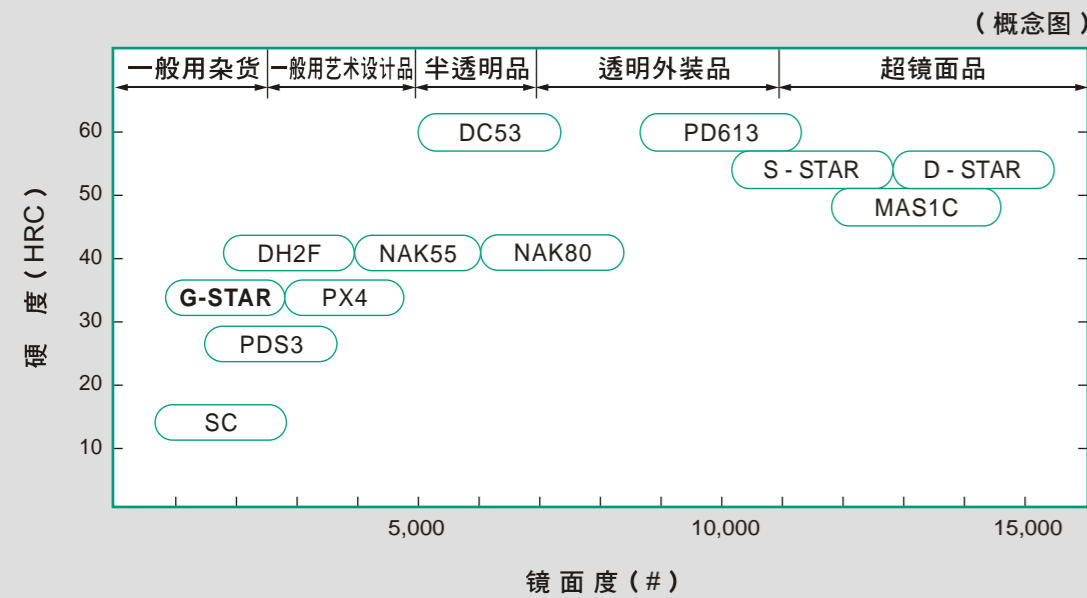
（概念图）

一般用杂货 | 一般用艺术设计品 | 半透明品 | 透明外装品 | 超镜面品

硬度（HRC）

60
50
40
30
20
10

DC53
PD613
S - STAR
D - STAR
MAS1C
DH2F
NAK55
NAK80
G-STAR
PX4
PDS3
SC

5,000
10,000
15,000

镜面度（#）